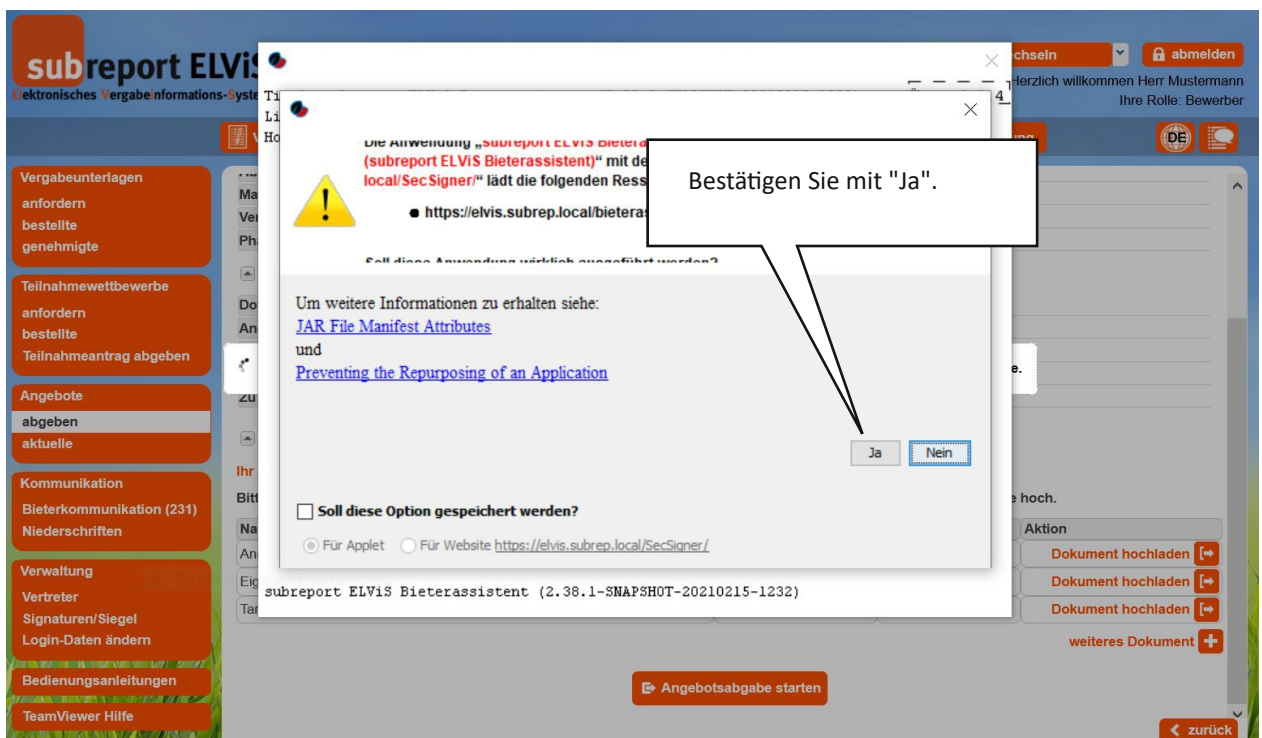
subreport ELViS
Elektronisches Vergabeinformations-System

chseln
abmelden
Herzlich willkommen Herr Mustermann
Ihre Rolle: Bewerber
DE

Vergabeunterlagen
anfordern
bestellte
genehmigte
Teilnahmewettbewerbe
anfordern
bestellte
Teilnahmeantrag abgeben
Angebote
abgeben
aktuelle
Kommunikation
Bieterkommunikation (231)
Niederschriften
Verwaltung
Vertreter
Signaturen/Siegel
Login-Daten ändern
Bedienungsanleitungen
TeamViewer Hilfe

Ti
Li
Ho

Die Anwendung „subreport ELViS Bieterassistent (subreport ELViS Bieterassistent)“ mit de local/SecSigner/“ lädt die folgenden Ress
● https://elvis.subrep.local/bieteras
Soll diese Anwendung wirklich ausgeführt werden?

Bestätigen Sie mit "Ja".

Um weitere Informationen zu erhalten siehe:
JAR File Manifest Attributes
und
Preventing the Repurposing of an Application

Ja
Nein

Soll diese Option gespeichert werden?
Für Applet
Für Website https://elvis.subrep.local/SecSigner/

subreport ELViS Bieterassistent (2.38.1-SNAPSHOT-20210215-1232)

Ma
Ver
Ph
Do
An
Zu
Ihr
Bitt
e hoch.
Na
Aktion
An
Eig
Tar
Dokument hochladen
Dokument hochladen
Dokument hochladen
weiteres Dokument
Angebotsabgabe starten
zurück